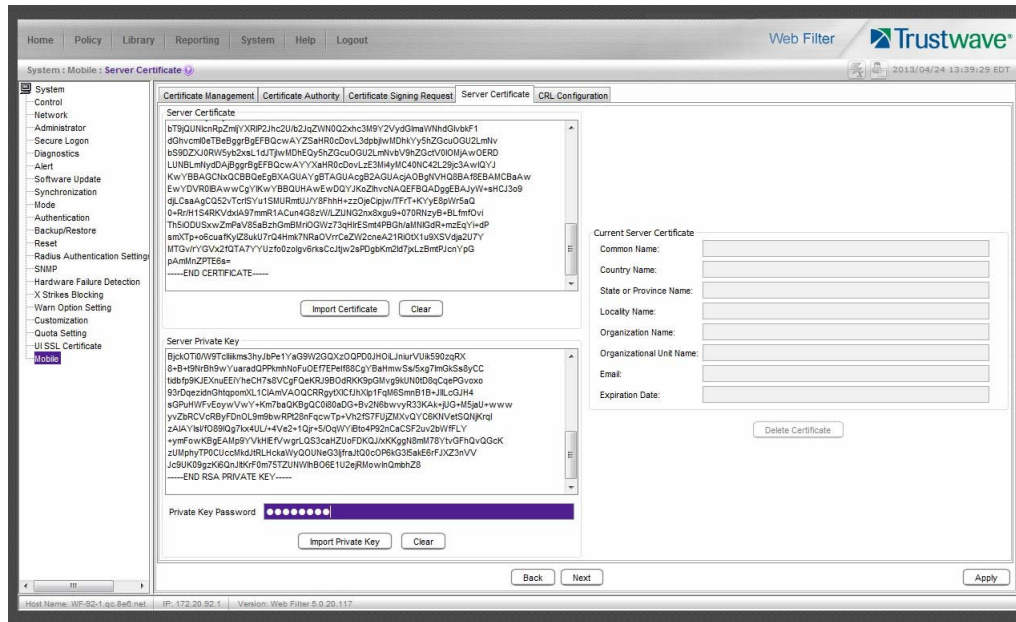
Home | Policy | Library | Reporting | System | Help | Logout

Web Filter Trustwave®

System : Mobile : Server Certificate

2013/04/24 13:39:29 EDT

System
Control
Network
Administrator
Secure Logon
Diagnostics
Alert
Software Update
Synchronization
Mode
Authentication
Backup/Restore
Reset
Radius Authentication Settings
SNMP
Hardware Failure Detection
X Strikes Blocking
Warn Option Setting
Customization
Quota Setting
UI SSL Certificate
Mobile

Certificate Management | Certificate Authority | Certificate Signing Request | Server Certificate | CRL Configuration

Server Certificate

bT9jQUNlcnRpZmljYXRlP2Jhc2U/b2JqZWN0Q2xhc3M9Y2VydGlmaWNhdGlvbkF1
dGhvcml0eTBeBggrBgEFBQcwAYZSaHR0cDovL3dpbjIwMDhkYy5hZGcuOGU2LmNv
bS9DZXJ0RW5yb2xsL1dJTjIwMDhEQy5hZGcuOGU2LmNvbV9hZGctV0lOMjAwOERD
LUNBLmNydDAjBggrBgEFBQcwAYYXaHR0cDovLzE3Mi4yMC40NC42L29jc3AwIQYJ
KwYBBAGCNxQCBBQeEgBXAGUAYgBTAGUAcgB2AGUAcjAOBgNVHQ8BAf8EBAMCBaAw
EwYDVR0lBAwwCgYIKwYBBQUHAwEwDQYJKoZIhvcNAQEFBQADggEBAJyW+sHCJ3o9
djLCsaAgCQ52vTcrlSYu1SMURmtUJ/Y8FhhH+zzOjeCipjw/TFrT+KYyE8pWr5aQ
0+Rr/H1S4RKVdxlA97mmR1ACun4G8zW/LZUNG2nx8xgu9+070RNzyB+BLfmfOvi
Th5iODUSxwZmPaV85aBzhGmBMriOGWz73qHlrESmt4PBGh/aMNlGdR+mzEqYi+dP
smXTp+o6cuafKyiZ5ukU7rQ4Hmk7NRa0VrrCeZW2oneA21RtOtX1u9i3Vdja2U7Y
MTGvlrYGVx2fQTA7YYUzfo0zolgv6rksCcJtjw2sPDgbKm2ld7jxLzBmtPJcnYpG
pAmMnZPTE6s=
-----END CERTIFICATE-----

Import Certificate | Clear

Server Private Key

BjckOTi0/W9Tcllikms3hyJbPe1YaG9W2GQXzOQPD0JHOiLJniurVUik590zqRX
8+B+t9NrBh9wYuaradQPPkmhNoFuOEf7EPelf88CgYBaHmwSs/5xg7lmGkSs8yCC
tidbfp9KJEXnuEEiYheCH7s8VCgFQeKRJ9BOdRKK9pGMvg9kUN0tD8qCqePGvoxo
93rDqezidnGhtqpomXL1CIAmVAOQCRRgytXlCfJhXIp1FqM6SmnB1B+JlLcGJH4
sGPuHWFvEoywVwY+Km7baQKBgQC0i80aDG+Bv2N6bwvyR33KAk+jUG+M5jaU+www
yvZbRCVcRByFDnOL9m9bwRPt28nFqcwTp+Vh2fS7FUjZMXvQYC6KNVetSQNjKrql
zAIAYIsl/fO89lQg7kx4UL/+4Ve2+1Qjr+5/OqWYiBto4P92nCaCSF2uv2bWfFLY
+ymFowKBgEAMp9YVkHlEfVwgrLQS3caHZUoFDKQJ/xKKggN8mM78YtvGFhQvQGcK
zUMphyTP0CUccMkdJtRLHckaWyQOUNeG3ljfraJtQ0cOP6kG3I5akE6rFJXZ3nVV
Jc9UK09gzKi6QnJltKrF0m75TZUNWlhBO6E1U2ejRMowlnQmbhZ8
-----END RSA PRIVATE KEY-----

Private Key Password ••••••••

Import Private Key | Clear

Current Server Certificate
Common Name:
Country Name:
State or Province Name:
Locality Name:
Organization Name:
Organizational Unit Name:
Email:
Expiration Date:

Delete Certificate

Back | Next | Apply

Host Name: WF-92-1.qc.8e6.net | IP: 172.20.92.1 | Version: Web Filter 5.0.20.117